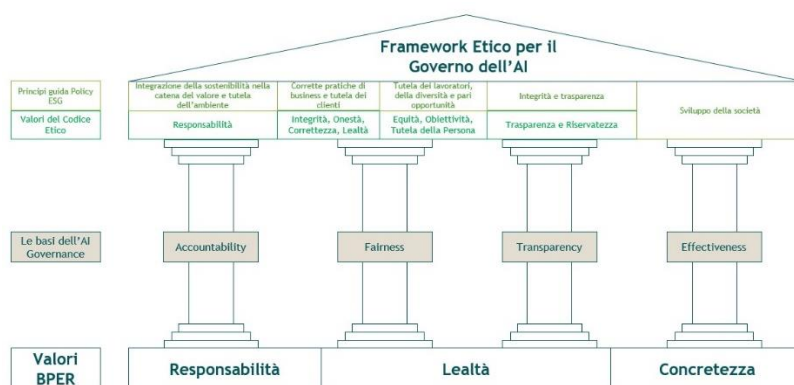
Framework Etico per il Governo dell'AI

Principi guida Policy ESG

Valori del Codice Etico

| Integrazione della sostenibilità nella catena del valore e tutela dell'ambiente | Corrette pratiche di business e tutela dei clienti | Tutela dei lavoratori, della diversità e pari opportunità | Integrità e trasparenza | Sviluppo della società |
|---|---|---|---|---|
| Responsabilità | Integrità, Onestà, Correttezza, Lealtà | Equità, Obiettività, Tutela della Persona | Trasparenza e Riservatezza | |

Le basi dell'AI Governance

Accountability

Fairness

Transparency

Effectiveness

Valori BPER

Responsabilità

Lealtà

Concretezza